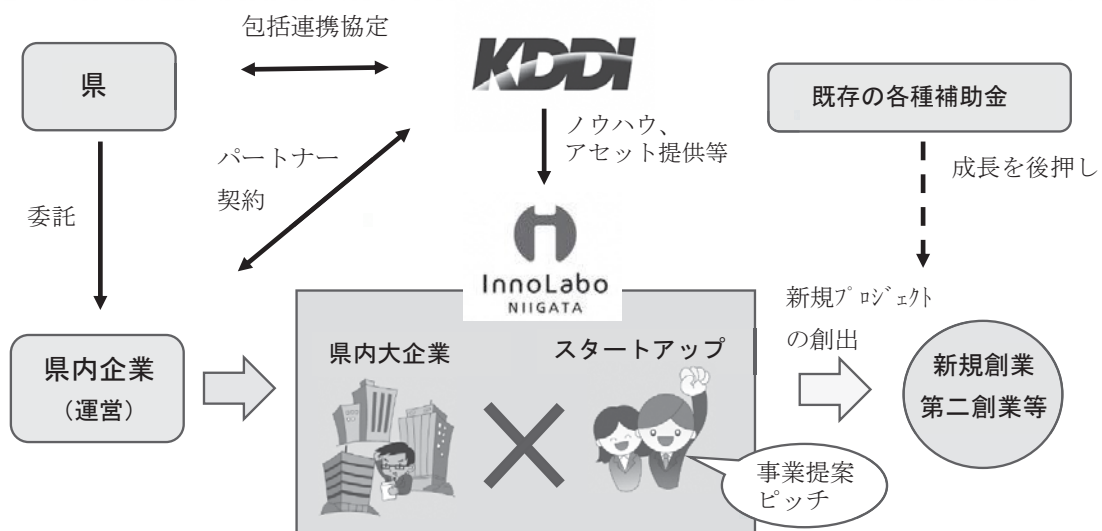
包括連携協定

県

KDDI

既存の各種補助金

ノウハウ、
アセット提供等

パートナー
契約

成長を後押し

委託

InnoLabo
NIIGATA

新規ﾌﾟﾛｼﾞｪｸﾄ
の創出

県内企業
（運営）

県内大企業

スタートアップ

新規創業
第二創業等

事業提案
ピッチ